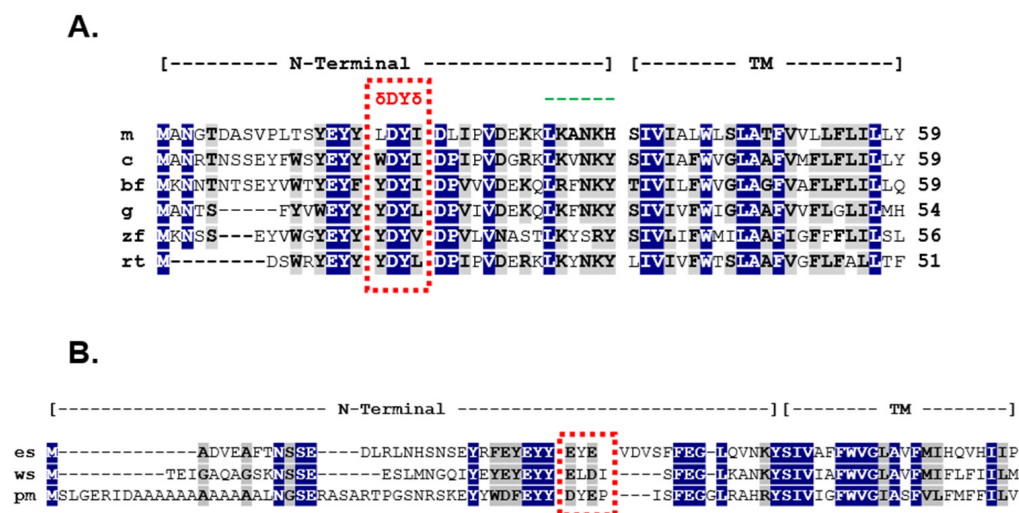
A.

[--------- N-Terminal ---------------] [------- TM ---------]

δDYδ

m MANGTDASVPLTSYEYY LDYI DLIPVDEKKLKANKH SIVIALWLSLATFVVLLFLILLY 59
c MANRTNSSEYFWSYEYY WDYI DPIPVDGRKLKVNKY SIVIAFWVGLAAFVMFLFLILLY 59
bf MKNNTNTSEYVWTYEYF YDYI DPVVVDEKQLRFNKY TIVILFWVGLAGFVAFLFLILLQ 59
g MANTS-----FYVWEYY YDYL DPVIVDEKQLKFNKY SIVIVFWIGLAAFVVFLGLILMH 54
zf MKNSS---EYVWGYEYY YDYV DPVLVNASTLKYSRY SIVLIFWMILAAFIGFFFLILSL 56
rt M--------DSWRYEYY YDYL DPIPVDERKLKYNKY LIVIVFWTSLAAFVGFLFALLTF 51

B.

[------------------------ N-Terminal ----------------------------][-------- TM --------]

es M------------ADVEAFTNSSE----DLRLNHSNSEYRFEYEYY EYE VDVSFFEG-LQVNKYSIVAFFWVGLAVFMIHQVHIIP
ws M----------TEIGAQAGSKNSSE------ESLMNGQIYEYEYEYY ELDI ----SFEG-LKANKYSIVIAFWVGLAVFMIFLFIILM
pm MSLGERIDAAAAAAAAAAALNGSERASARTPGSNRSKEYYWDFEYY DYEP ---ISFEGGLRAHRYSIVIGFWVGTASFVLFMFFILV